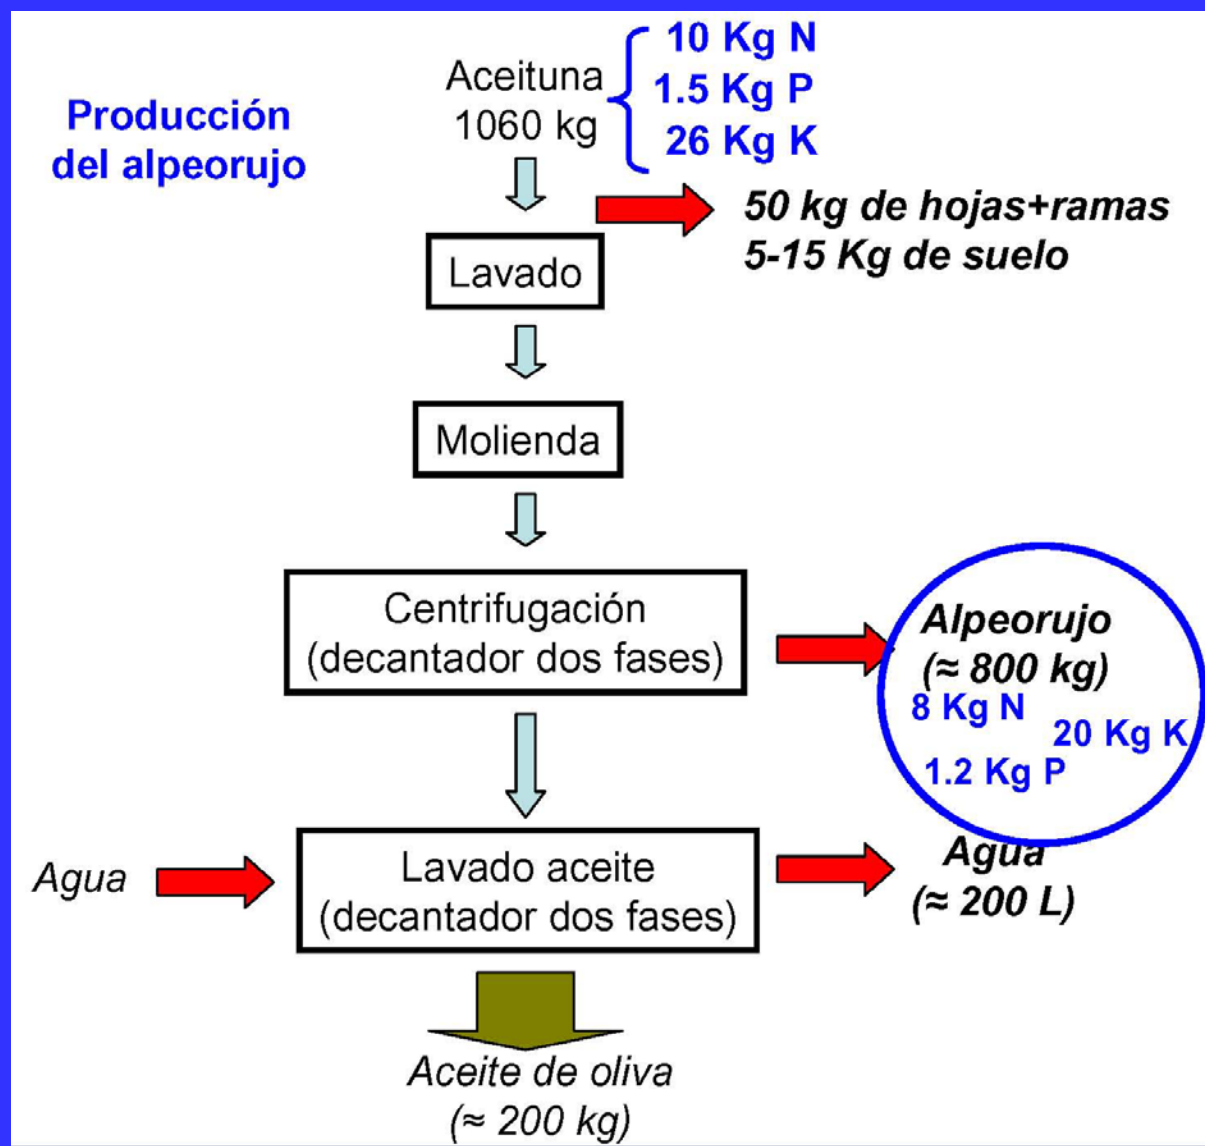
Producción del alpeorujo

Aceituna 1060 kg

10 Kg N
1.5 Kg P
26 Kg K

Lavado

50 kg de hojas+ramas
5-15 Kg de suelo

Molienda

Centrifugación (decantador dos fases)

Alpeorujo
(≈ 800 kg)
8 Kg N
20 Kg K
1.2 Kg P

Agua

Lavado aceite (decantador dos fases)

Agua
(≈ 200 L)

Aceite de oliva
(≈ 200 kg)